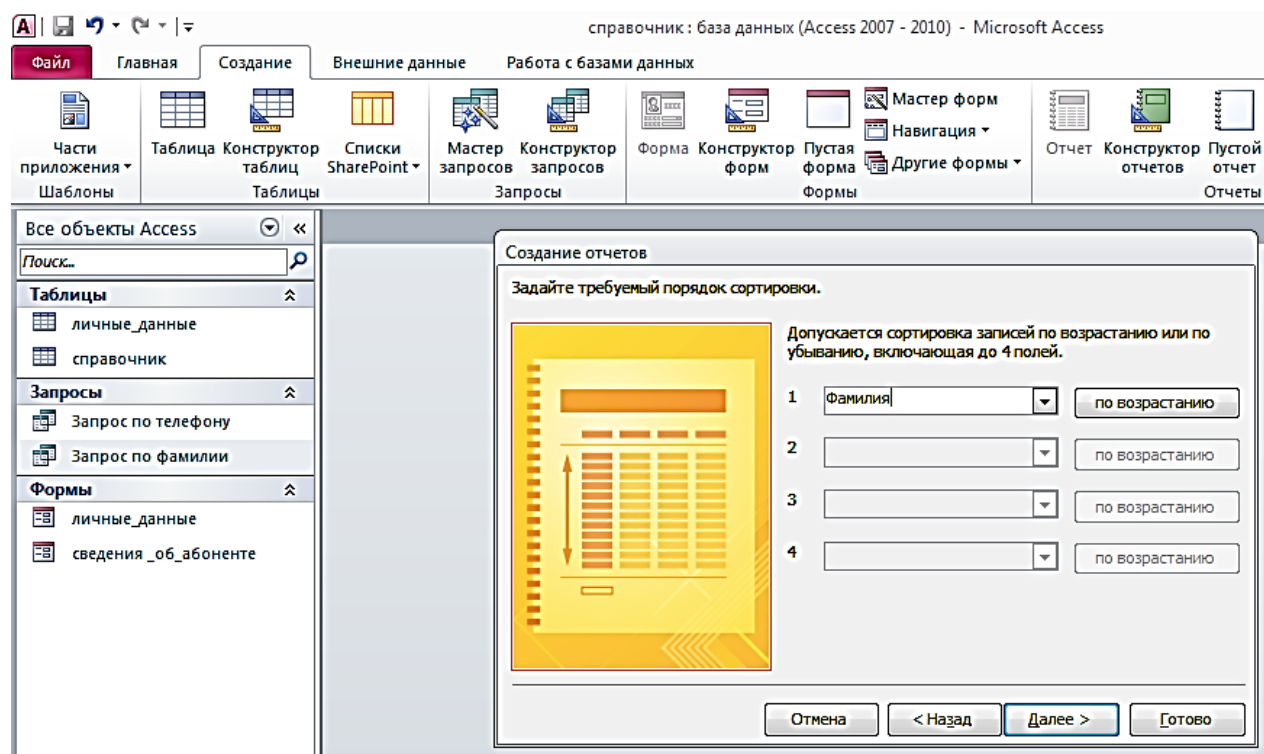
справочник : база данных (Access 2007 - 2010) - Microsoft Access

Файл Главная Создание Внешние данные Работа с базами данных

Части приложения ▾
Шаблоны

Таблица Конструктор таблиц Списки SharePoint ▾
Таблицы

Мастер запросов Конструктор запросов
Запросы

Форма Конструктор форм Пустая форма Мастер форм Навигация ▾ Другие формы ▾
Формы

Отчет Конструктор отчетов Пустой отчет
Отчеты

Все объекты Access

Поиск...

Таблицы
личные_данные
справочник

Запросы
Запрос по телефону
Запрос по фамилии

Формы
личные_данные
сведения _об_абоненте

Создание отчетов

Задайте требуемый порядок сортировки.

Допускается сортировка записей по возрастанию или по убыванию, включающая до 4 полей.

1 Фамилия по возрастанию
2 по возрастанию
3 по возрастанию
4 по возрастанию

Отмена < Назад Далее > Готово